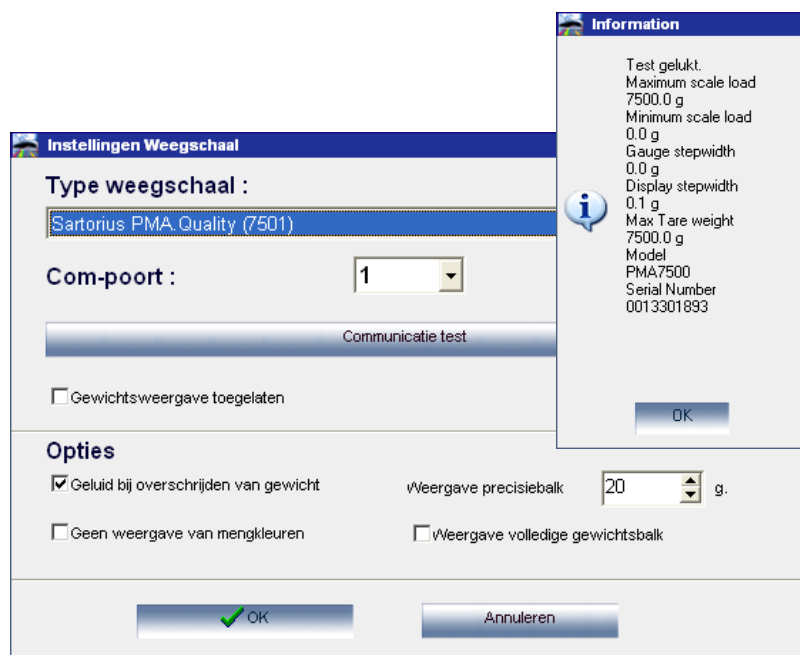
Information

Test gelukt.
Maximum scale load
7500.0 g
Minimum scale load
0.0 g
Gauge stepwidth
0.0 g
Display stepwidth
0.1 g
Max Tare weight
7500.0 g
Model
PMA7500
Serial Number
0013301893

OK

Instellingen Weegschaal

Type weegschaal :

Sartorius PMA.Quality (7501)

Com-poort :

1

Communicatie test

☐ Gewichtsweergave toegelaten

Opties

☑ Geluid bij overschrijden van gewicht

Weergave precisiebalk 20 g.

☐ Geen weergave van mengkleuren

☐ Weergave volledige gewichtsbalk

OK

Annuleren